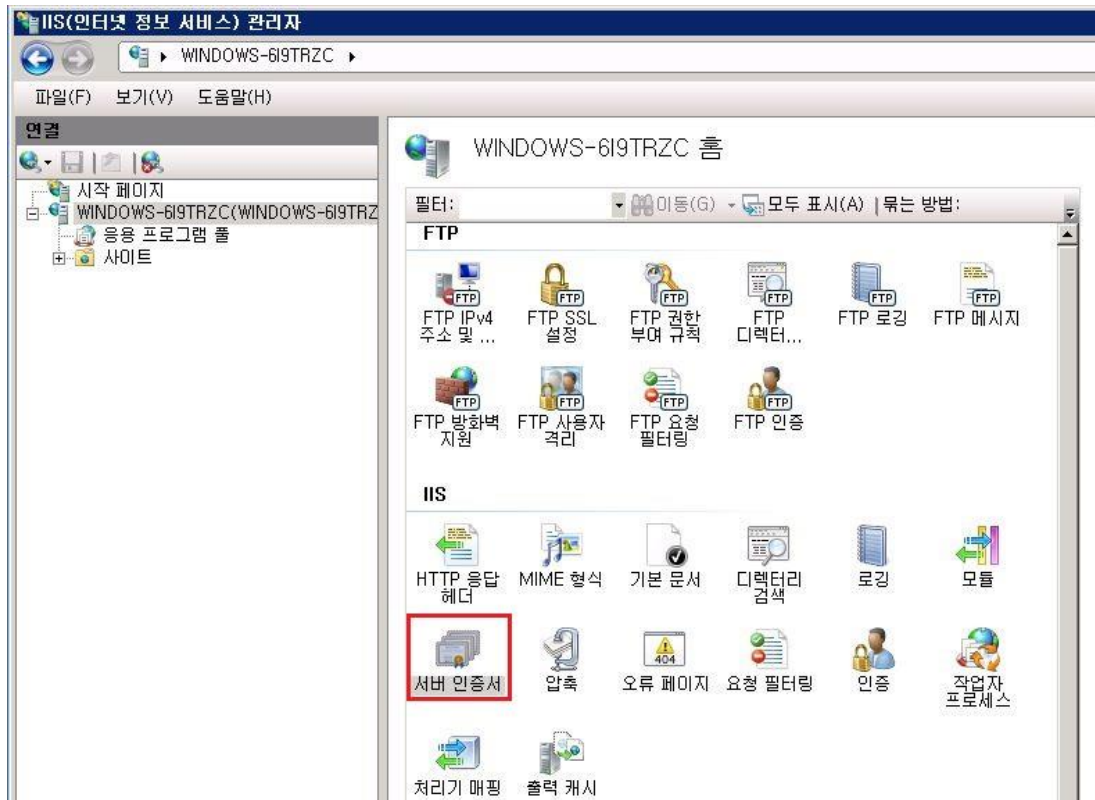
IIS(인터넷 정보 서비스) 관리자

WINDOWS-6I9TRZC ▸

파일(F) 보기(V) 도움말(H)

연결

시작 페이지
WINDOWS-6I9TRZC(WINDOWS-6I9TRZ
응용 프로그램 풀
사이트

WINDOWS-6I9TRZC 홈

필터: 이동(G) 모두 표시(A) 묶는 방법:

FTP

FTP FTP IPv4 주소 및 ...
FTP FTP SSL 설정
FTP FTP 권한 부여 규칙
FTP FTP 디렉터...
FTP FTP 로깅
FTP FTP 메시지
FTP FTP 방화벽 지원
FTP FTP 사용자 격리
FTP FTP 요청 필터링
FTP FTP 인증

IIS

HTTP 응답 헤더
MIME 형식
기본 문서
디렉터리 검색
로깅
모듈
서버 인증서
압축
404 오류 페이지
요청 필터링
인증
작업자 프로세스
처리기 매핑
출력 캐시